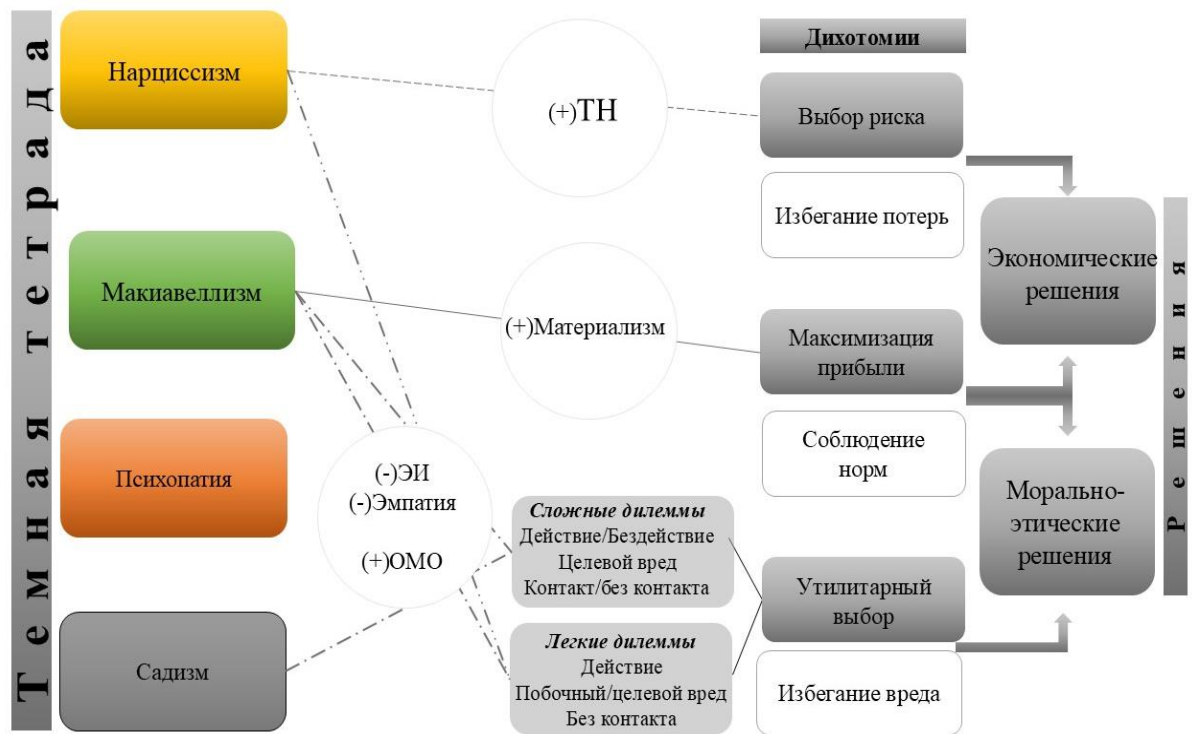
Темная тетрада

Нарциссизм

Макиавеллизм

Психопатия

Садизм

(+)ТН

(+)Материализм

(-)ЭИ
(-)Эмпатия

(+)ОМО

Дихотомии

Выбор риска

Избегание потерь

Максимизация прибыли

Соблюдение норм

Сложные дилеммы
Действие/Бездействие
Целевой вред
Контакт/без контакта

Легкие дилеммы
Действие
Побочный/целевой вред
Без контакта

Утилитарный выбор

Избегание вреда

Экономические решения

Морально-этические решения

Решения